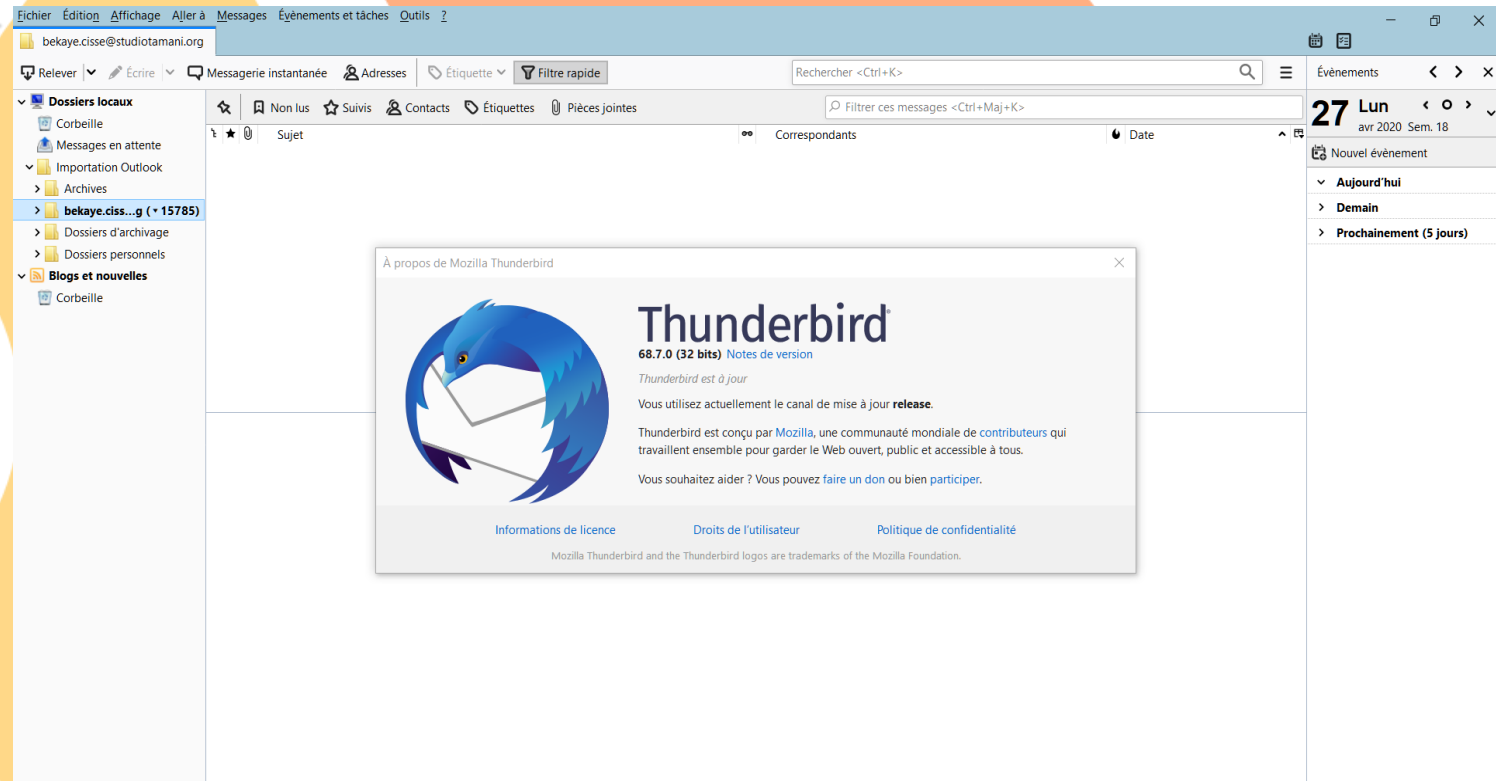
Fichier Édition Affichage Aller à Messages Évènements et tâches Outils ?

bekaye.cisse@studiotamani.org

Relever Écrire Messagerie instantanée Adresses Étiquette Filtre rapide Rechercher <Ctrl+K>

Évènements

Dossiers locaux
Corbeille
Messages en attente
Importation Outlook
Archives
bekaye.ciss...g (15785)
Dossiers d'archivage
Dossiers personnels
Blogs et nouvelles
Corbeille

Non lus Suivis Contacts Étiquettes Pièces jointes Filtrer ces messages <Ctrl+Maj+K>

Sujet Correspondants Date

27 Lun
avr 2020 Sem. 18

Nouvel évènement
Aujourd'hui
Demain
Prochainement (5 jours)

À propos de Mozilla Thunderbird

Thunderbird
68.7.0 (32 bits) Notes de version

Thunderbird est à jour

Vous utilisez actuellement le canal de mise à jour release.

Thunderbird est conçu par Mozilla, une communauté mondiale de contributeurs qui travaillent ensemble pour garder le Web ouvert, public et accessible à tous.

Vous souhaitez aider ? Vous pouvez faire un don ou bien participer.

Informations de licence Droits de l'utilisateur Politique de confidentialité

Mozilla Thunderbird and the Thunderbird logos are trademarks of the Mozilla Foundation.